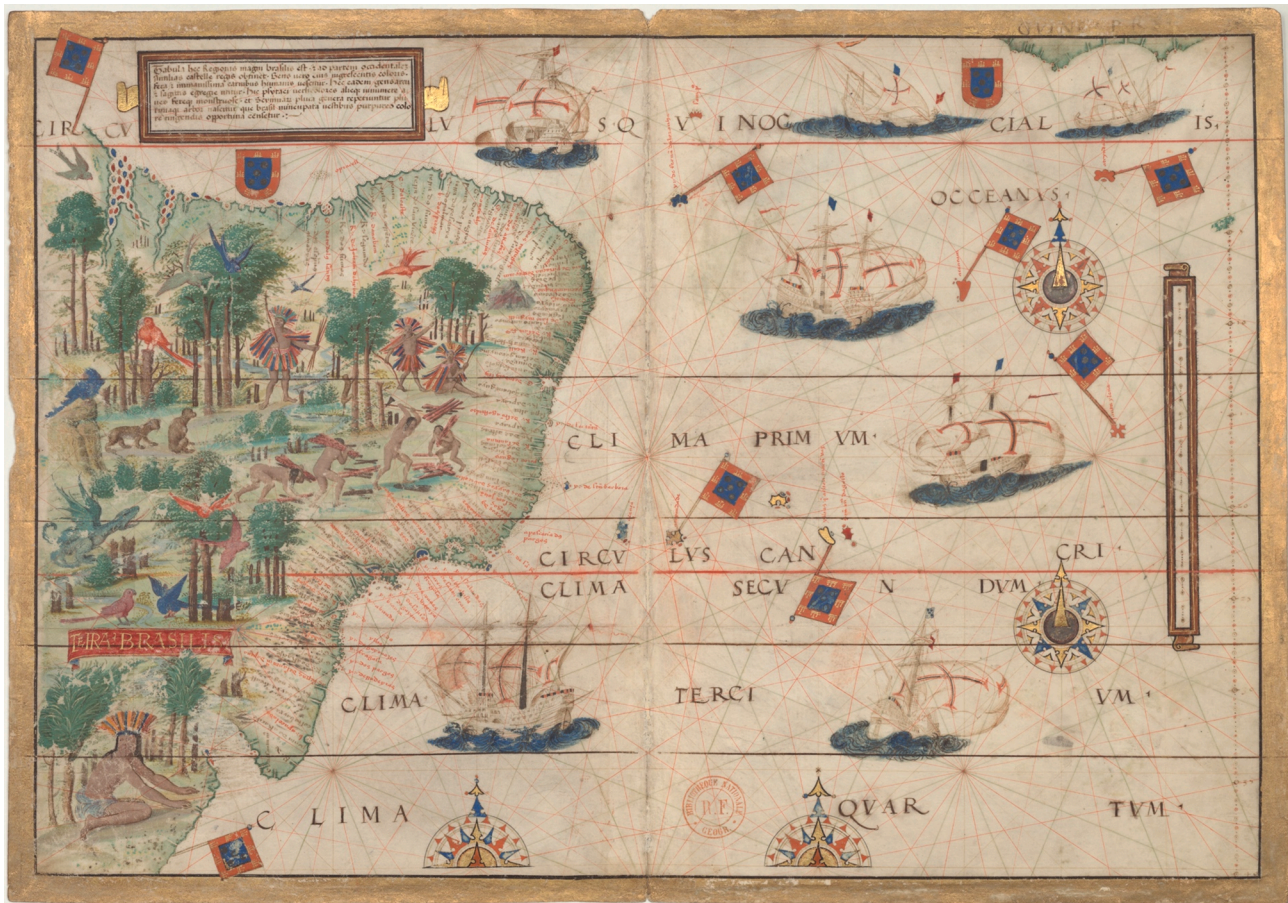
Tabula hec Regionis magni brasilis est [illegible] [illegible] occidentales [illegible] castelle regis obtinet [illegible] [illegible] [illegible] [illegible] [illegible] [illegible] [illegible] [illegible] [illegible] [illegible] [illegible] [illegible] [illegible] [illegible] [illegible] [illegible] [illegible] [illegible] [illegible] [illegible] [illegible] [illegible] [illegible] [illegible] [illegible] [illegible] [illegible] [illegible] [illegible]

CIR CV LV S Q V I NOC CIAL IS.

OCCEANVS

CLI MA PRIM VM.

CIRCV LVS CAN CRI

CLIMA SECV N DVM

TERA BRASILIS

CLIMA TERCI VM

C LIMA QVAR TVM.

QVINEA

BIBLIOTHEQUE NATIONALE RF CLOCR